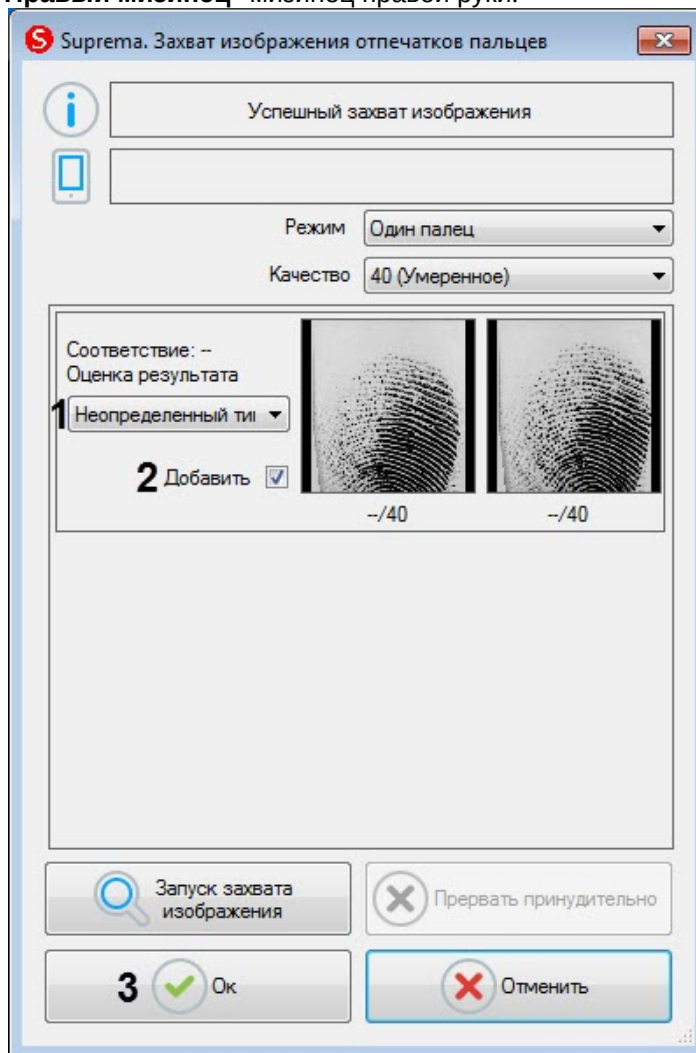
Правый мизинец – мизинец правой руки.

Suprema. Захват изображения отпечатков пальцев

Успешный захват изображения

Режим Один палец

Качество 40 (Умеренное)

Соответствие: --
Оценка результата

1 Неопределенный ти

2 Добавить

--/40 --/40

Запуск захвата изображения

Прервать принудительно

3 Ок

Отменить